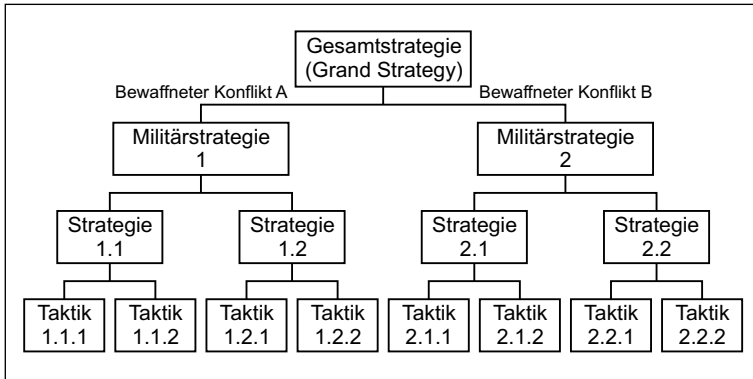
Gesamtstrategie
(Grand Strategy)

Bewaffneter Konflikt A

Bewaffneter Konflikt B

Militärstrategie
1

Militärstrategie
2

Strategie
1.1

Strategie
1.2

Strategie
2.1

Strategie
2.2

Taktik
1.1.1

Taktik
1.1.2

Taktik
1.2.1

Taktik
1.2.2

Taktik
2.1.1

Taktik
2.1.2

Taktik
2.2.1

Taktik
2.2.2